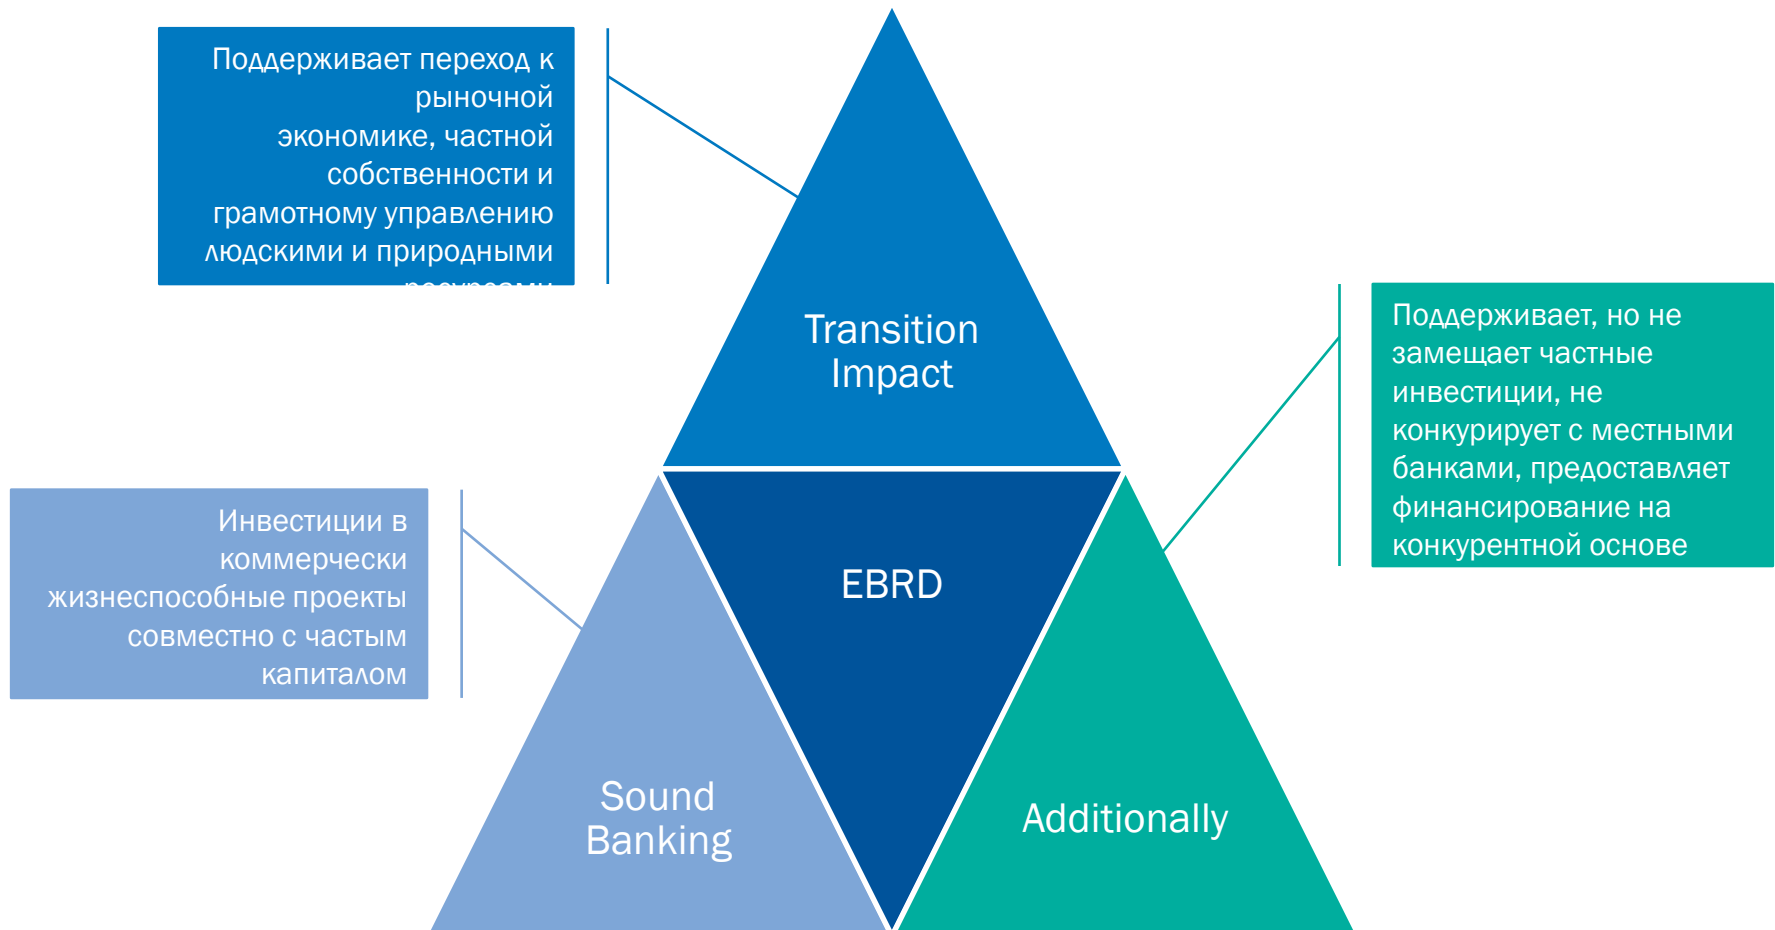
Поддерживает переход к рыночной экономике, частной собственности и грамотному управлению людскими и природными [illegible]

Transition Impact

Поддерживает, но не замещает частные инвестиции, не конкурирует с местными банками, предоставляет финансирование на конкурентной основе

Инвестиции в коммерчески жизнеспособные проекты совместно с частым капиталом

EBRD

Sound Banking

Additionally